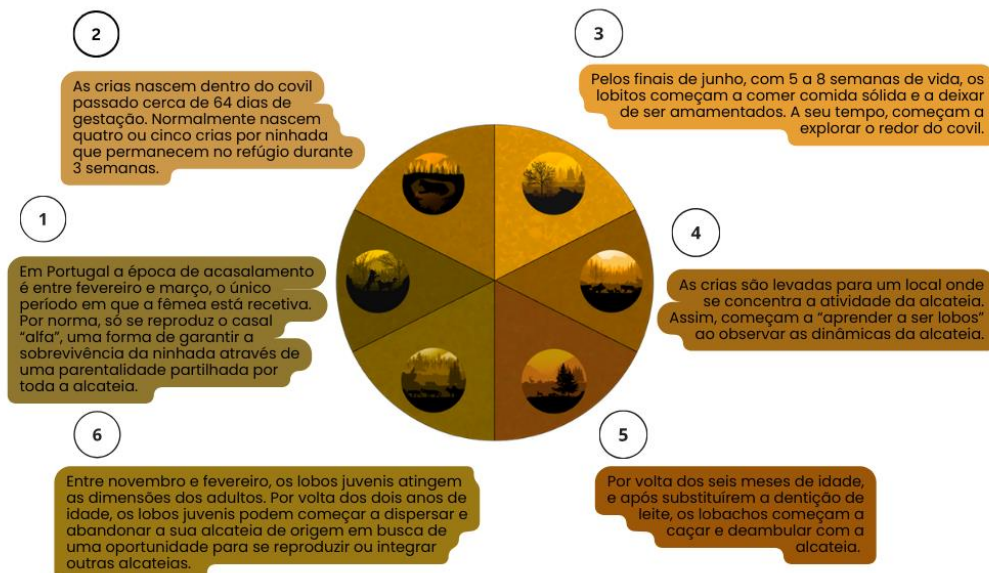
1

Em Portugal a época de acasalamento é entre fevereiro e março, o único período em que a fêmea está recetiva. Por norma, só se reproduz o casal "alfa", uma forma de garantir a sobrevivência da ninhada através de uma parentalidade partilhada por toda a alcateia.

2

As crias nascem dentro do covil passado cerca de 64 dias de gestação. Normalmente nascem quatro ou cinco crias por ninhada que permanecem no refúgio durante 3 semanas.

3

Pelos finais de junho, com 5 a 8 semanas de vida, os lobitos começam a comer comida sólida e a deixar de ser amamentados. A seu tempo, começam a explorar o redor do covil.

4

As crias são levadas para um local onde se concentra a atividade da alcateia. Assim, começam a "aprender a ser lobos" ao observar as dinâmicas da alcateia.

5

Por volta dos seis meses de idade, e após substituírem a dentição de leite, os lobachos começam a caçar e deambular com a alcateia.

6

Entre novembro e fevereiro, os lobos juvenis atingem as dimensões dos adultos. Por volta dos dois anos de idade, os lobos juvenis podem começar a dispersar e abandonar a sua alcateia de origem em busca de uma oportunidade para se reproduzir ou integrar outras alcateias.